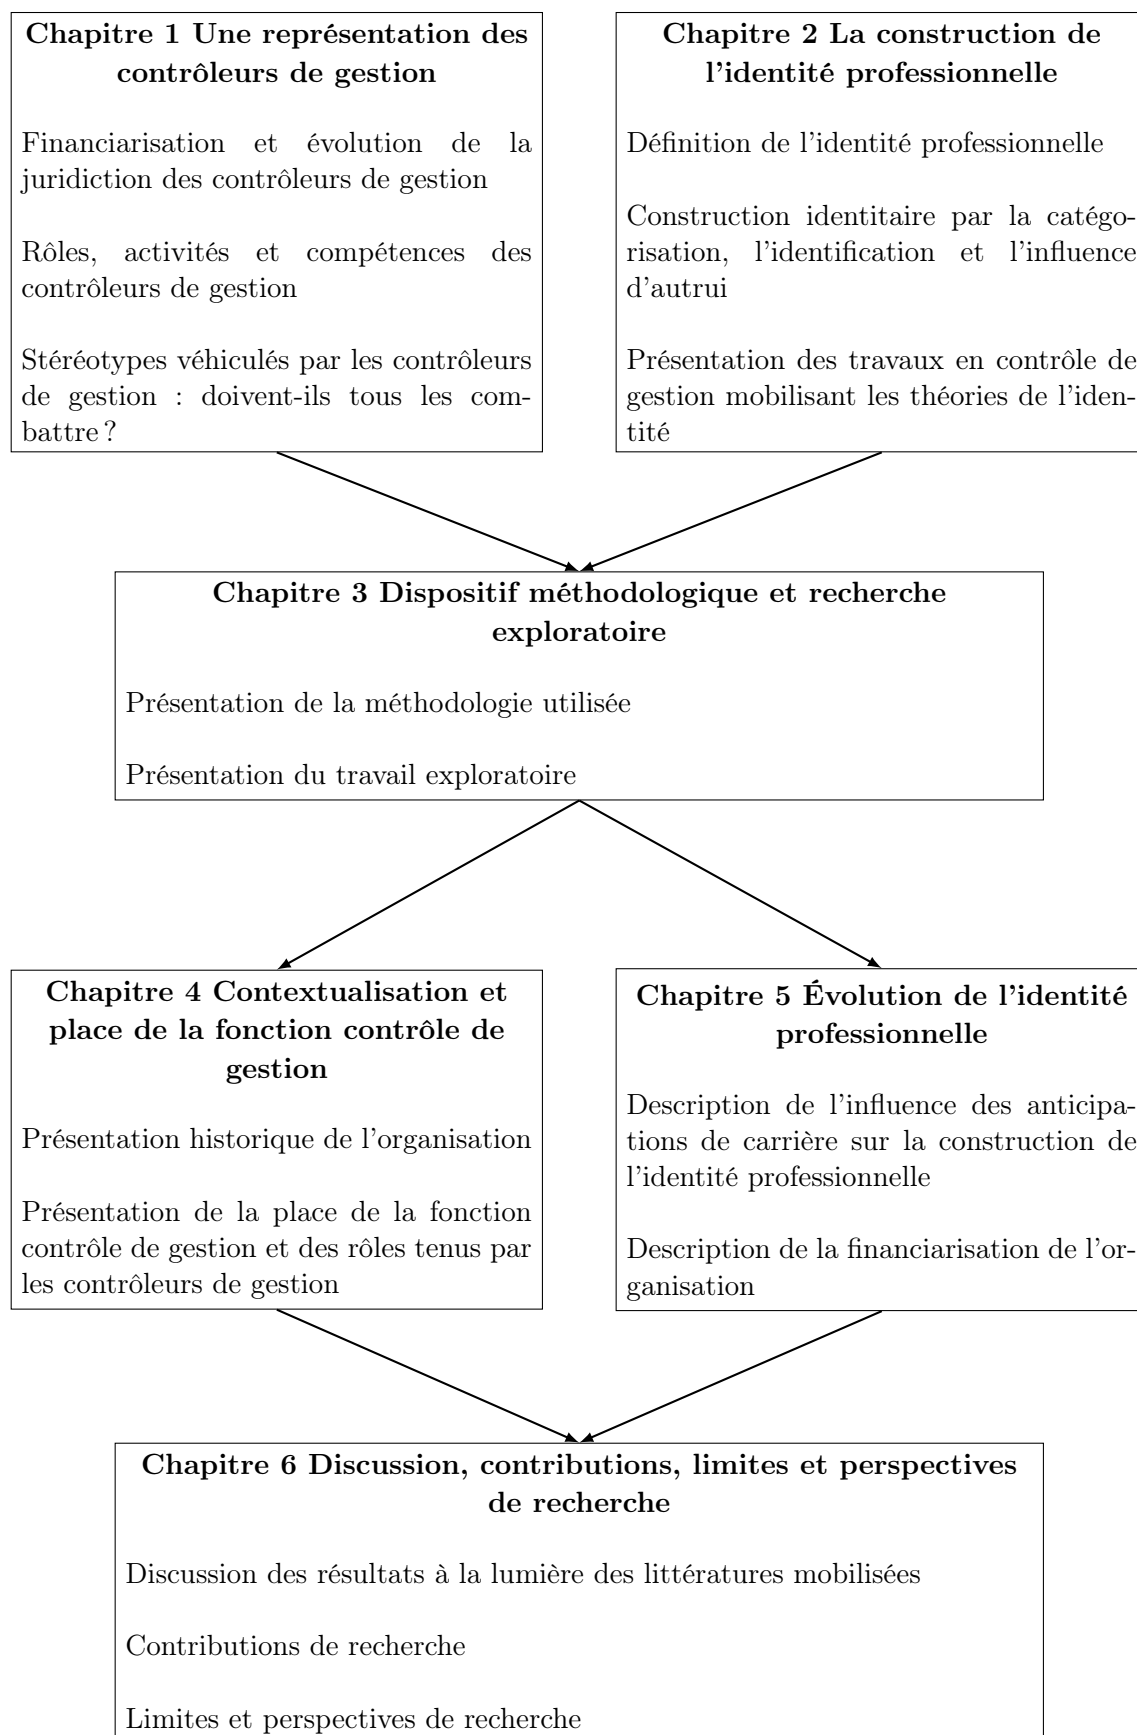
**Chapitre 1 Une représentation des contrôleurs de gestion**

Financiarisation et évolution de la juridiction des contrôleurs de gestion

Rôles, activités et compétences des contrôleurs de gestion

Stéréotypes véhiculés par les contrôleurs de gestion : doivent-ils tous les combattre ?

**Chapitre 2 La construction de l'identité professionnelle**

Définition de l'identité professionnelle

Construction identitaire par la catégorisation, l'identification et l'influence d'autrui

Présentation des travaux en contrôle de gestion mobilisant les théories de l'identité

**Chapitre 3 Dispositif méthodologique et recherche exploratoire**

Présentation de la méthodologie utilisée

Présentation du travail exploratoire

**Chapitre 4 Contextualisation et place de la fonction contrôle de gestion**

Présentation historique de l'organisation

Présentation de la place de la fonction contrôle de gestion et des rôles tenus par les contrôleurs de gestion

**Chapitre 5 Évolution de l'identité professionnelle**

Description de l'influence des anticipations de carrière sur la construction de l'identité professionnelle

Description de la financiarisation de l'organisation

**Chapitre 6 Discussion, contributions, limites et perspectives de recherche**

Discussion des résultats à la lumière des littératures mobilisées

Contributions de recherche

Limites et perspectives de recherche